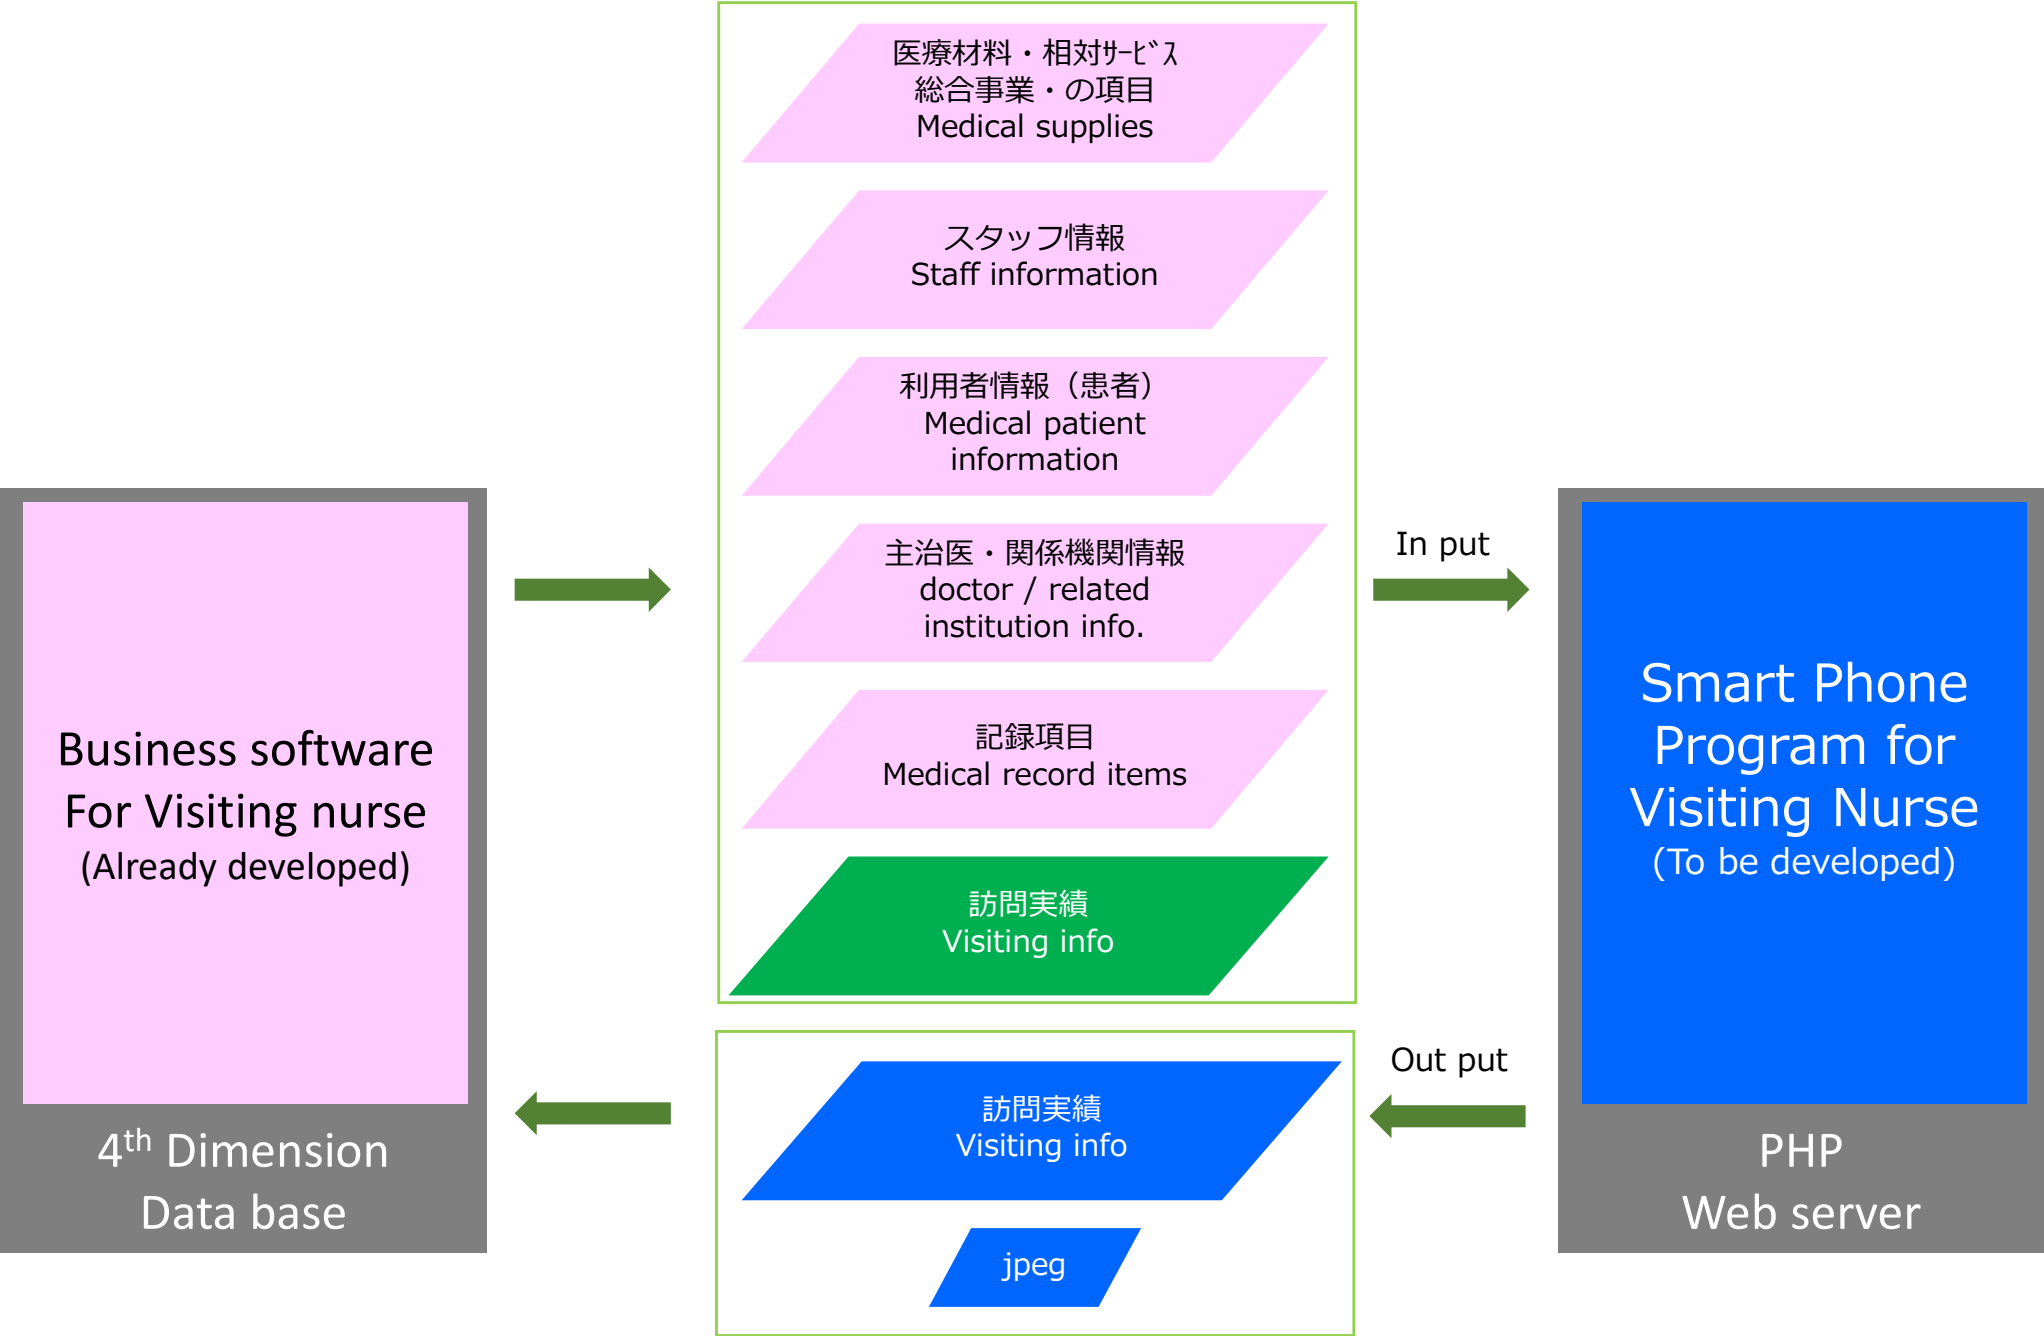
Business software
For Visiting nurse
(Already developed)

4$^{th}$ Dimension
Data base

医療材料・相対ｻｰﾋﾞｽ
総合事業・の項目
Medical supplies

スタッフ情報
Staff information

利用者情報（患者）
Medical patient information

主治医・関係機関情報
doctor / related institution info.

記録項目
Medical record items

訪問実績
Visiting info

In put

Smart Phone Program for Visiting Nurse
(To be developed)

PHP
Web server

Out put

訪問実績
Visiting info

jpeg